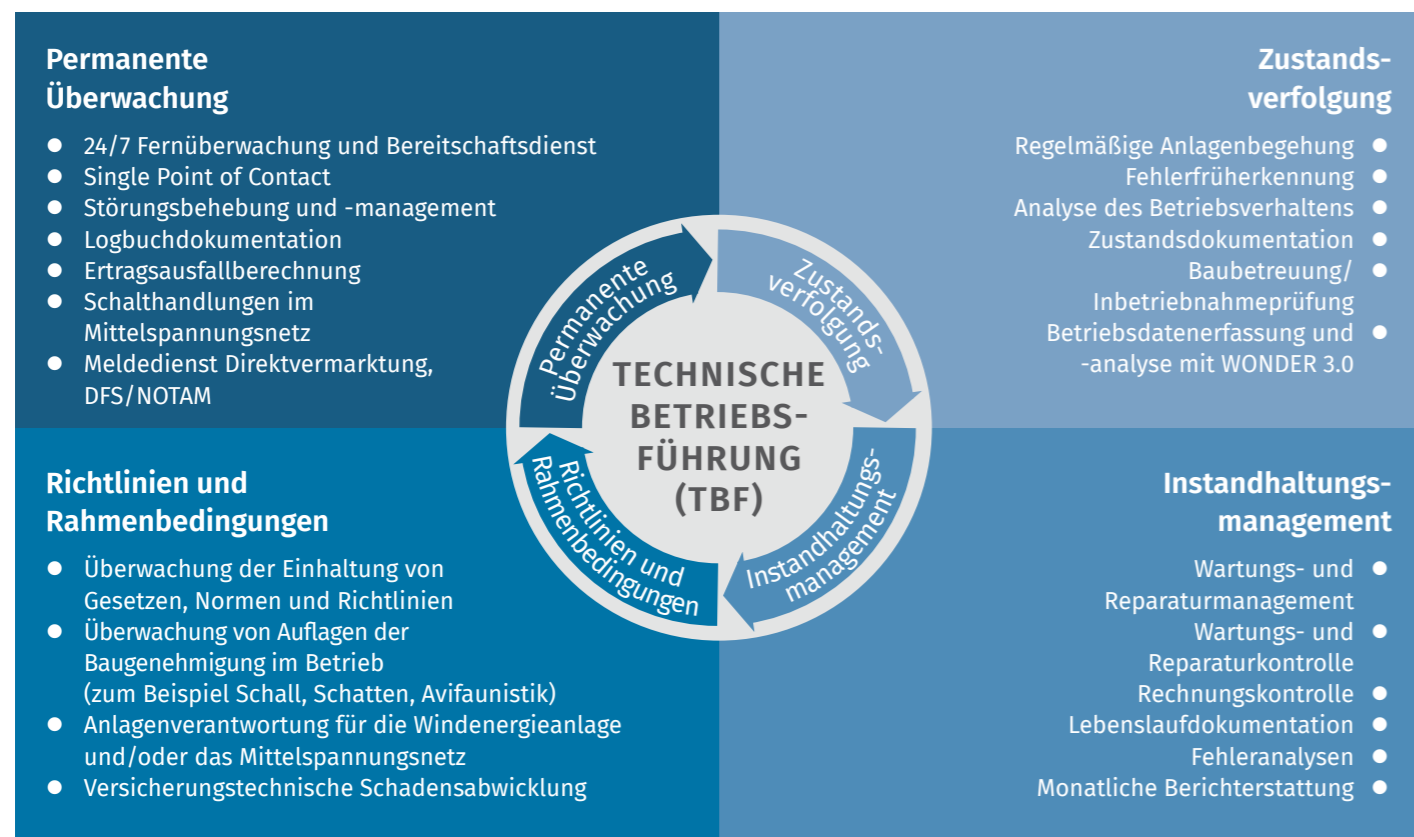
Permanente Überwachung

- 24/7 Fernüberwachung und Bereitschaftsdienst
- Single Point of Contact
- Störungsbehebung und -management
- Logbuchdokumentation
- Ertragsausfallberechnung
- Schalthandlungen im Mittelspannungsnetz
- Meldedienst Direktvermarktung, DFS/NOTAM

Zustands-verfolgung

Regelmäßige Anlagenbegehung
Fehlerfrüherkennung
Analyse des Betriebsverhaltens
Zustandsdokumentation
Baubetreuung/ Inbetriebnahmeprüfung
Betriebsdatenerfassung und -analyse mit WONDER 3.0

Permanente Überwachung

Zustands-verfolgung

TECHNISCHE BETRIEBS-FÜHRUNG (TBF)

Instandhaltungs-management

Richtlinien und Rahmenbedingungen

Richtlinien und Rahmenbedingungen

- Überwachung der Einhaltung von Gesetzen, Normen und Richtlinien
- Überwachung von Auflagen der Baugenehmigung im Betrieb (zum Beispiel Schall, Schatten, Avifaunistik)
- Anlagenverantwortung für die Windenergieanlage und/oder das Mittelspannungsnetz
- Versicherungstechnische Schadensabwicklung

Instandhaltungs-management

Wartungs- und Reparaturmanagement
Wartungs- und Reparaturkontrolle
Rechnungskontrolle
Lebenslaufdokumentation
Fehleranalysen
Monatliche Berichterstattung